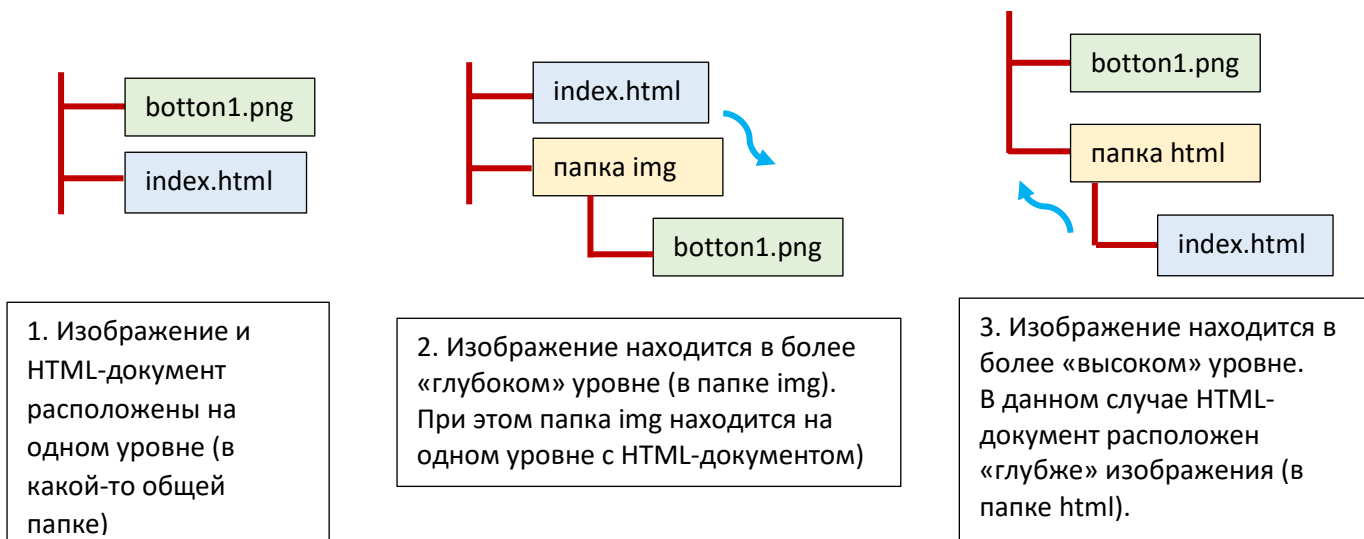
botton1.png

index.html

1. Изображение и HTML-документ расположены на одном уровне (в какой-то общей папке)

index.html

папка img

botton1.png

2. Изображение находится в более «глубоком» уровне (в папке img). При этом папка img находится на одном уровне с HTML-документом)

botton1.png

папка html

index.html

3. Изображение находится в более «высоком» уровне. В данном случае HTML-документ расположен «глубже» изображения (в папке html).